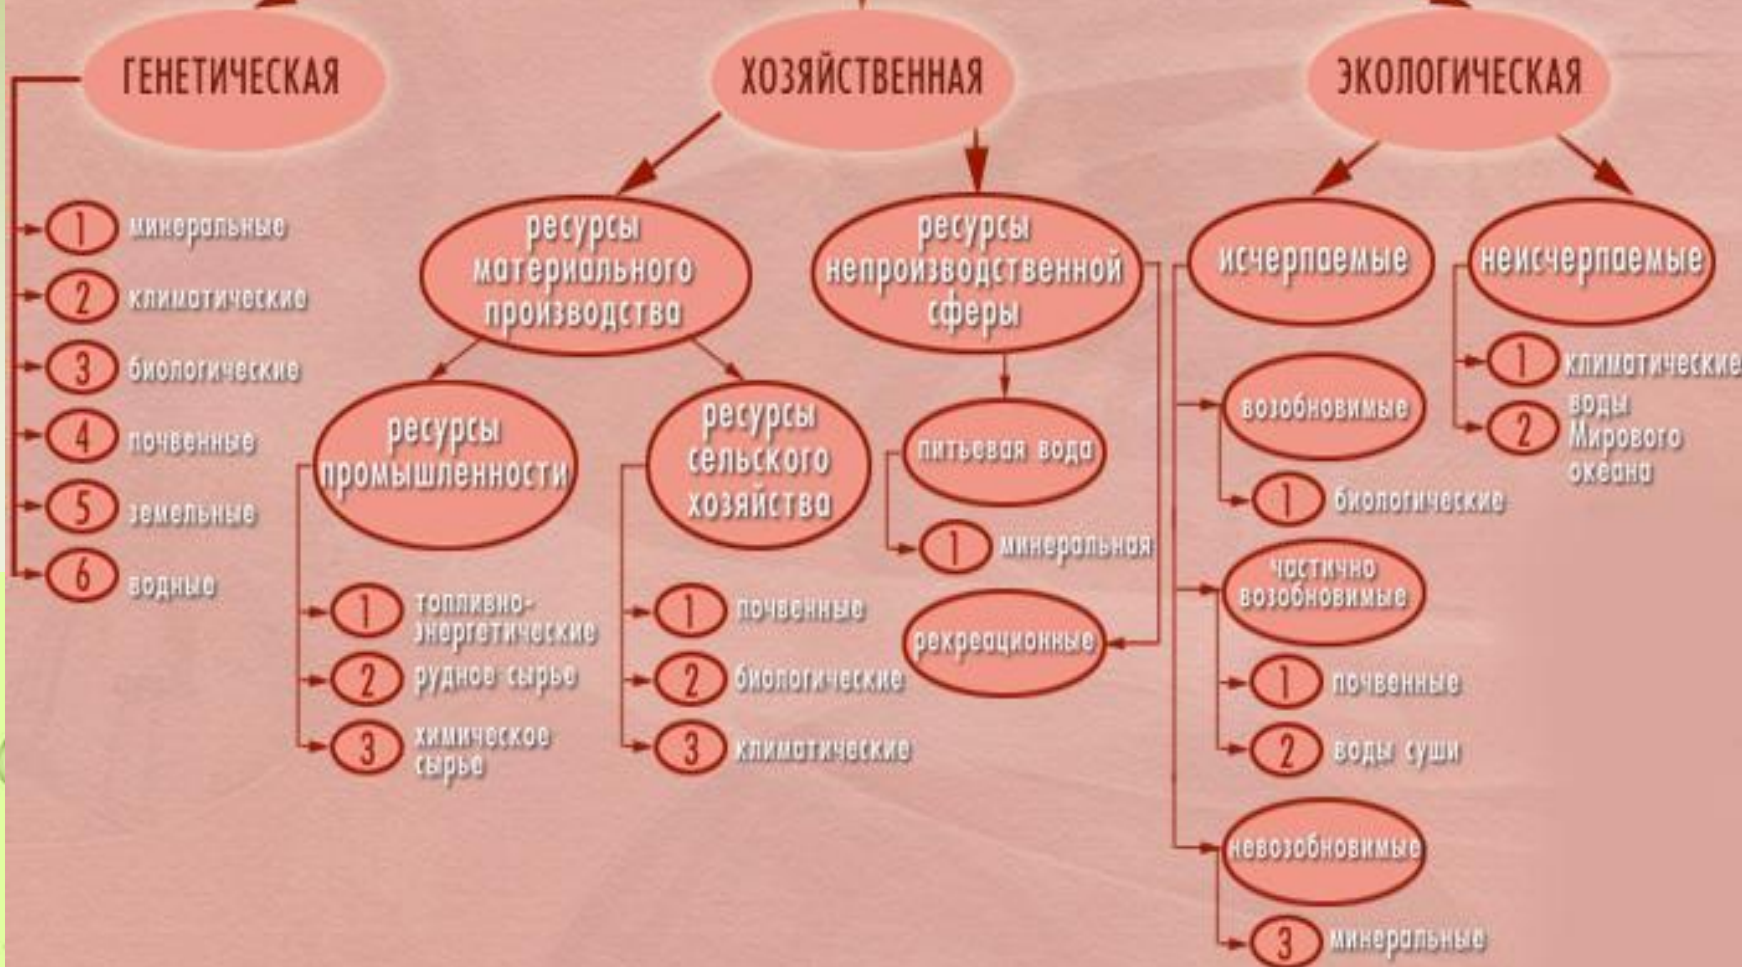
ГЕНЕТИЧЕСКАЯ

1 минеральные
2 климатические
3 биологические
4 почвенные
5 земельные
6 водные

ХОЗЯЙСТВЕННАЯ

ресурсы материального производства

ресурсы промышленности
1 топливно-энергетические
2 рудное сырье
3 химическое сырье

ресурсы сельского хозяйства
1 почвенные
2 биологические
3 климатические

ресурсы непроизводственной сферы

питьевая вода
1 минеральная

рекреационные

ЭКОЛОГИЧЕСКАЯ

исчерпаемые

возобновимые
1 биологические

частично возобновимые
1 почвенные
2 воды суши

невозобновимые
3 минеральные

неисчерпаемые
1 климатические
2 воды Мирового океана